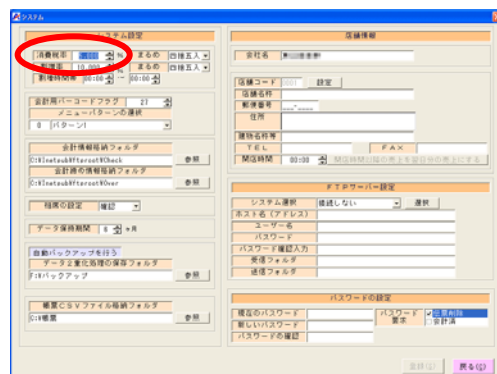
システム

システム設定

消費税率 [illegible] % まるめ 四捨五入
郵便料 10,000 まるめ 四捨五入
営業時間帯 00:00 ~ 00:00

会計用バーコードフラグ 27
メニューパターンの選択
0 パターン1

会計情報格納フォルダ
C:¥Inetpub¥ftproot¥Check
参照
会計済の情報格納フォルダ
C:¥Inetpub¥ftproot¥Over
参照

相席の設定 確認

データ保存期間 6 ヶ月

自動バックアップを行う
データ2重化処理の保存フォルダ
F:¥バックアップ
参照

帳票CSVファイル格納フォルダ
C:¥帳票
参照

店舗情報

会社名 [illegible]

店舗コード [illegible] 設定
店舗名称
郵便番号
住所

建物名称等
TEL FAX
閉店時間 00:00 閉店時間以降の売上を翌日分の売上にする

FTPサーバー設定

システム選択 接続しない 選択
ホスト名(アドレス)
ユーザー名
パスワード
パスワード確認入力
受信フォルダ
送信フォルダ

パスワードの設定

現在のパスワード
新しいパスワード
パスワードの確認
パスワード要求
伝票削除
売計済

登録 戻る